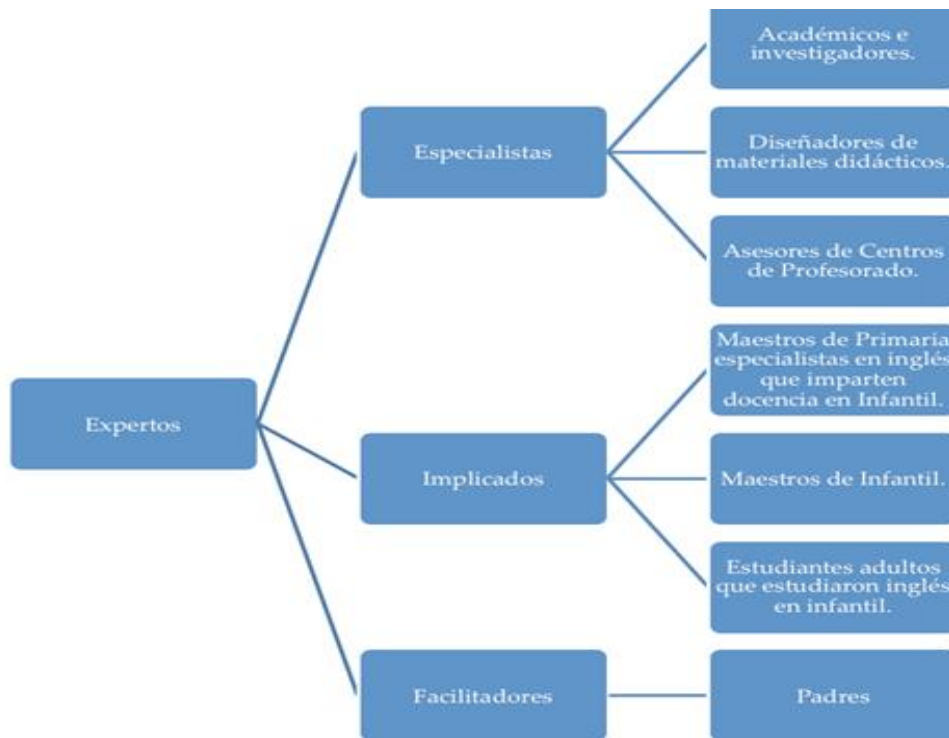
Expertos

Especialistas

Académicos e investigadores.

Diseñadores de materiales didácticos.

Asesores de Centros de Profesorado.

Implicados

Maestros de Primaria especialistas en inglés que imparten docencia en Infantil.

Maestros de Infantil.

Estudiantes adultos que estudiaron inglés en infantil.

Facilitadores

Padres